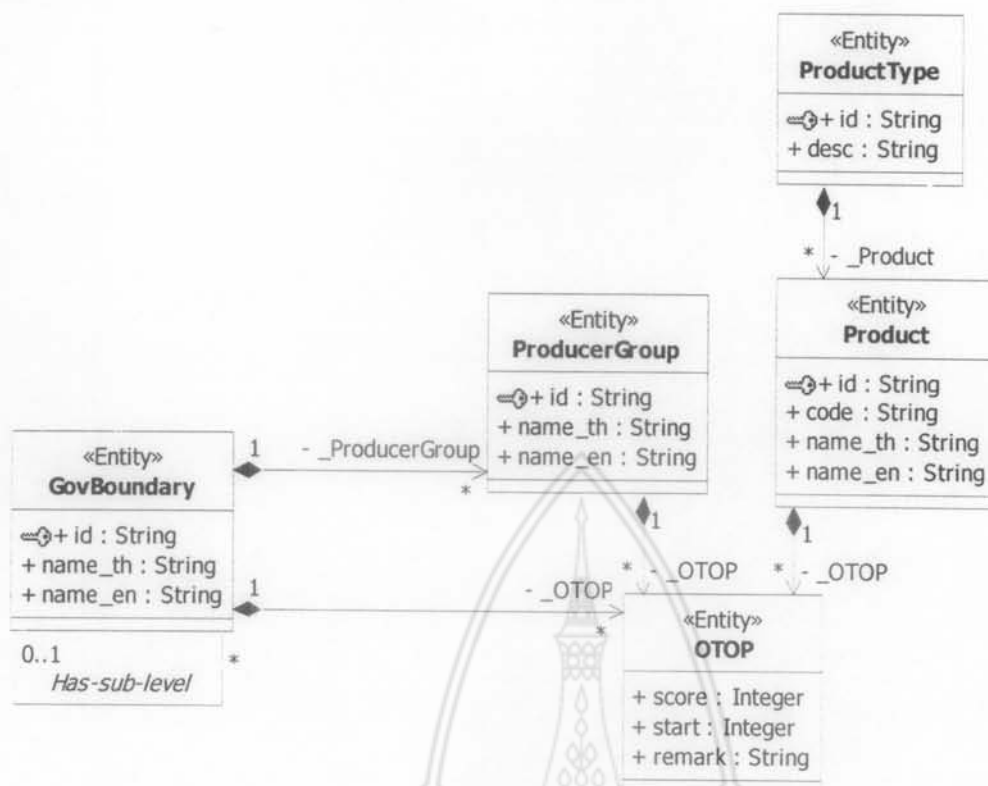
«Entity»
ProductType

+ id : String
+ desc : String

1
* - _Product

«Entity»
Product

+ id : String
+ code : String
+ name_th : String
+ name_en : String

«Entity»
ProducerGroup

+ id : String
+ name_th : String
+ name_en : String

«Entity»
GovBoundary

+ id : String
+ name_th : String
+ name_en : String

1 - _ProducerGroup *

1
1
* - _OTOP
* - _OTOP

1 - _OTOP *

0..1
Has-sub-level
*

«Entity»
OTOP

+ score : Integer
+ start : Integer
+ remark : String